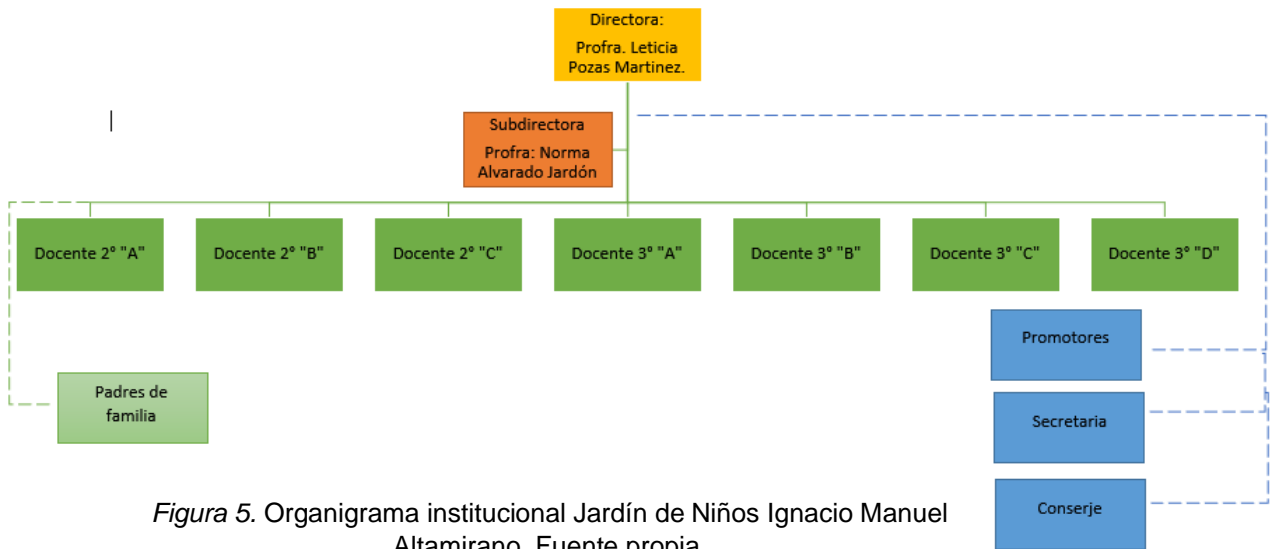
Directora:
Profra. Leticia Pozas Martinez.

Subdirectora
Profra: Norma Alvarado Jardón

Docente 2° "A"

Docente 2° "B"

Docente 2° "C"

Docente 3° "A"

Docente 3° "B"

Docente 3° "C"

Docente 3° "D"

Promotores

Padres de familia

Secretaria

Conserje

*Figura 5.* Organigrama institucional Jardín de Niños Ignacio Manuel Altamirano. Fuente propia